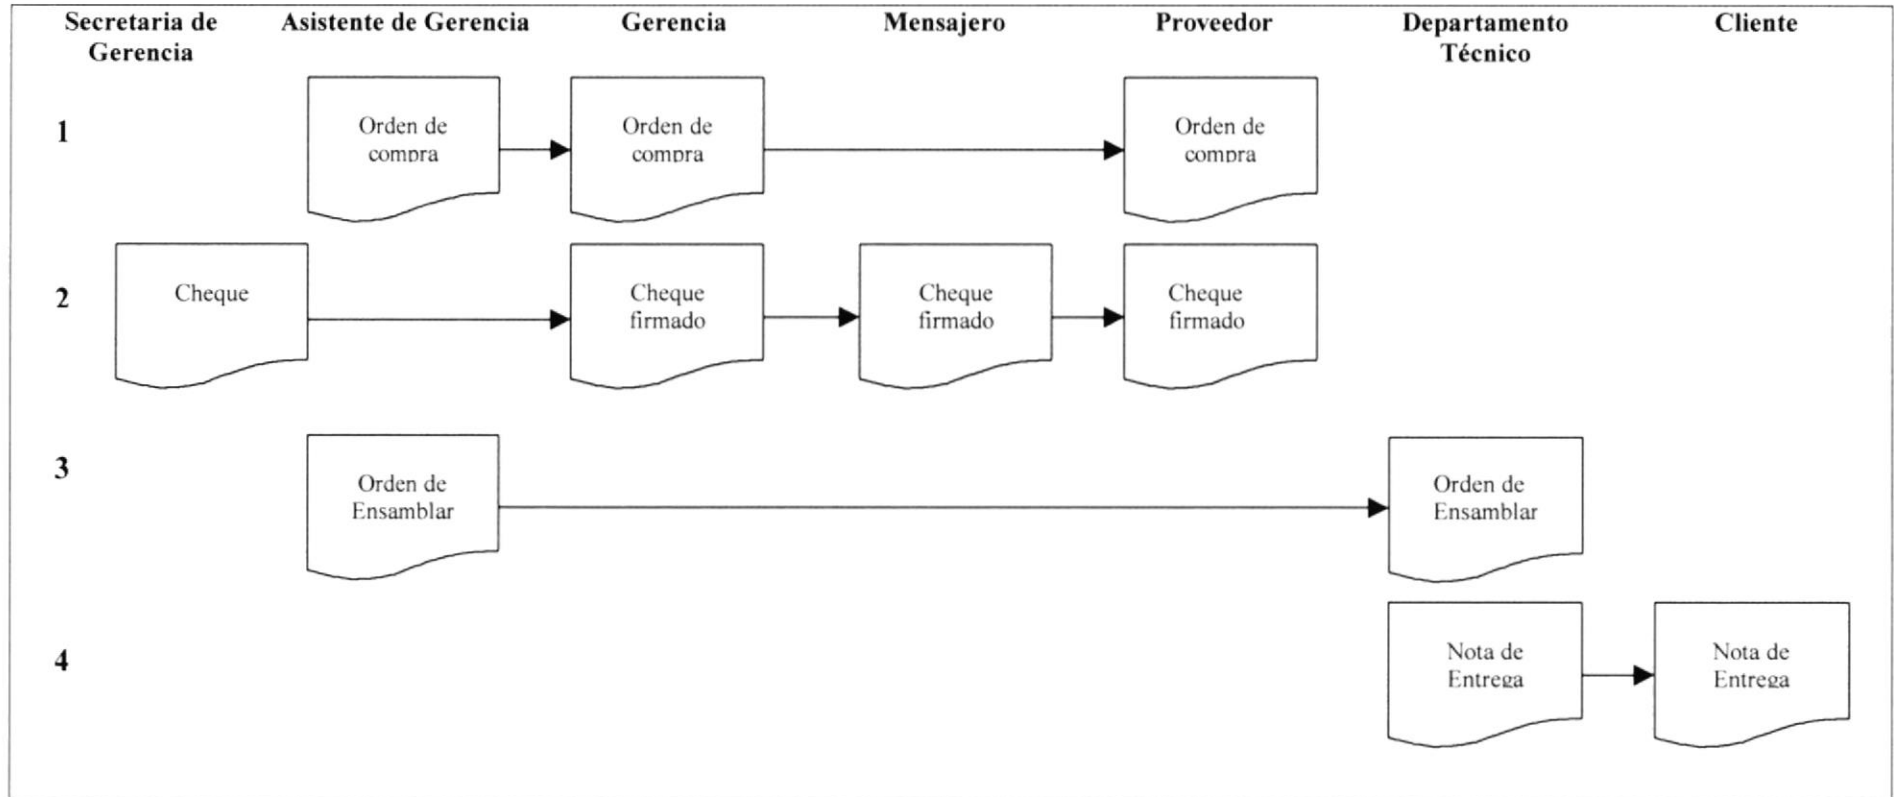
Secretaria de Gerencia

Asistente de Gerencia

Gerencia

Mensajero

Proveedor

Departamento Técnico

Cliente

1

Orden de compra

Orden de compra

Orden de compra

2

Cheque

Cheque firmado

Cheque firmado

Cheque firmado

3

Orden de Ensamblar

Orden de Ensamblar

4

Nota de Entrega

Nota de Entrega